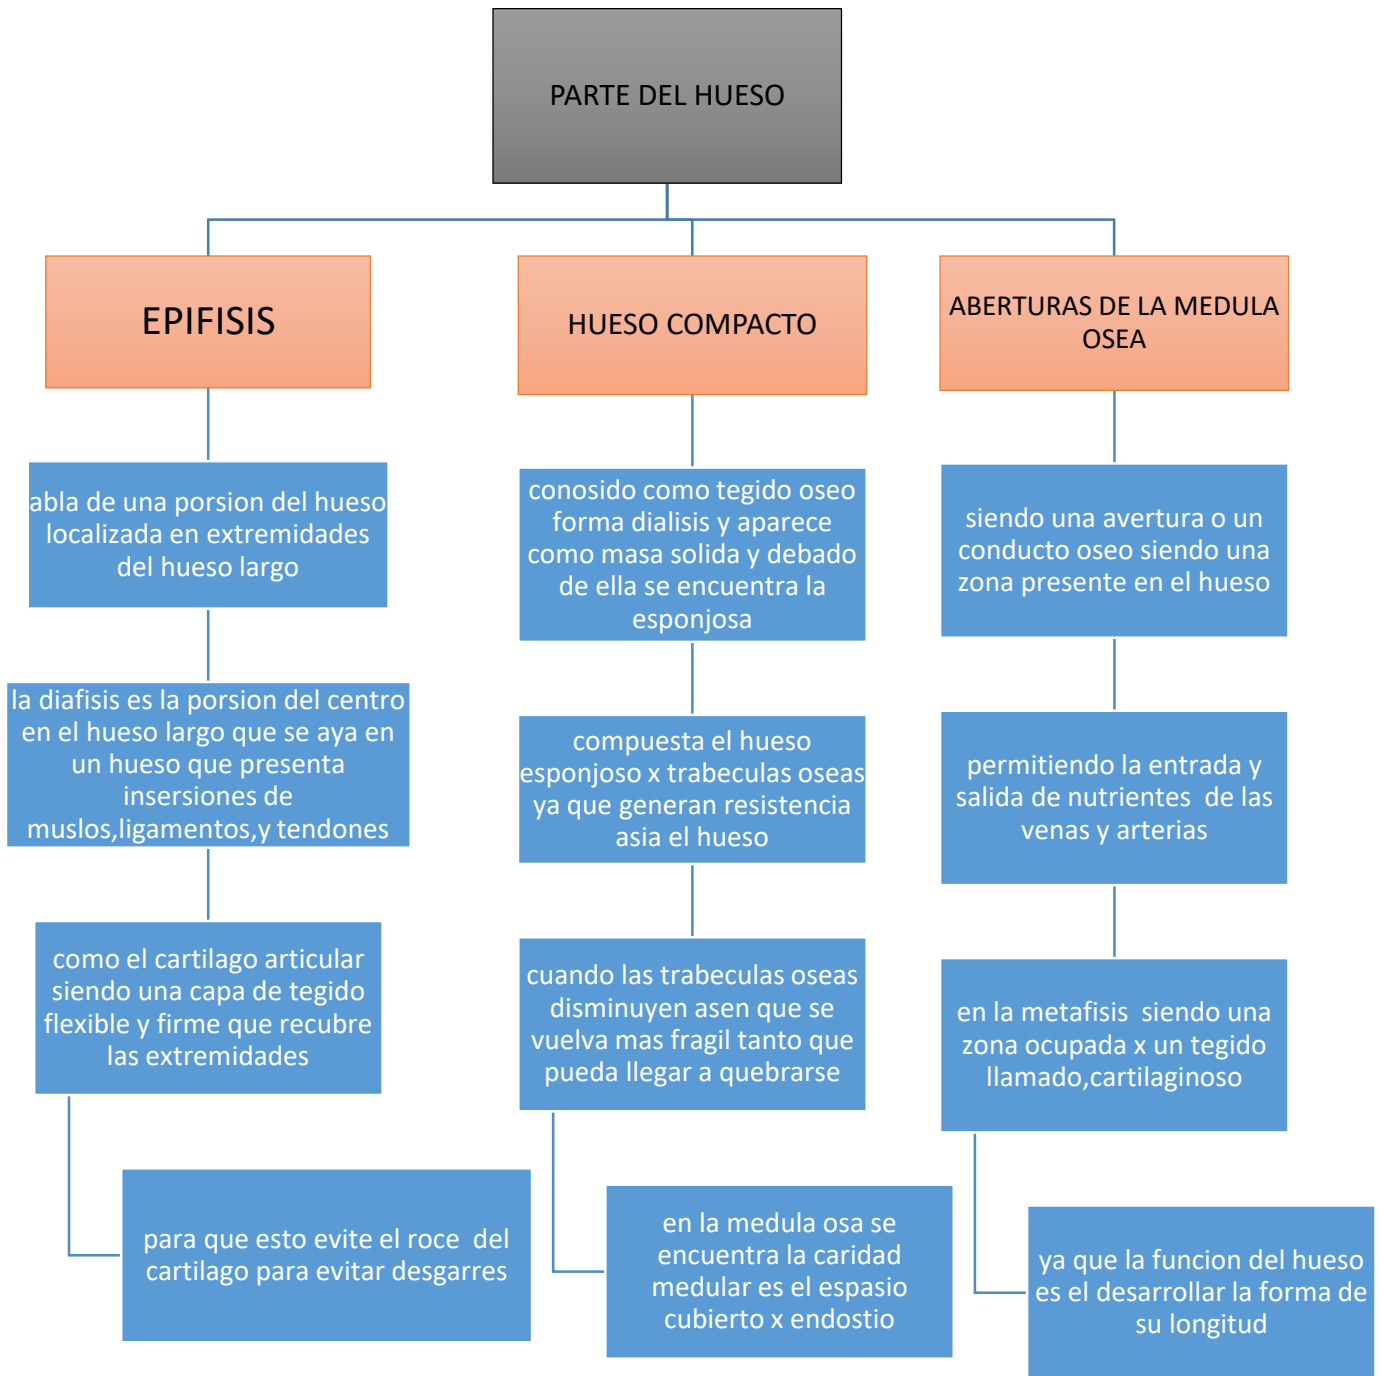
PARTE DEL HUESO

EPIFISIS

abla de una porsion del hueso localizada en extremidades del hueso largo

la diafisis es la porsion del centro en el hueso largo que se aya en un hueso que presenta insersiones de muslos,ligamentos,y tendones

como el cartilago articular siendo una capa de tegido flexible y firme que recubre las extremidades

para que esto evite el roce del cartilago para evitar desgarres

HUESO COMPACTO

conosido como tegido oseo forma dialisis y aparece como masa solida y debado de ella se encuentra la esponjosa

compuesta el hueso esponjoso x trabeculas oseas ya que generan resistencia asia el hueso

cuando las trabeculas oseas disminuyen asen que se vuelva mas fragil tanto que pueda llegar a quebrarse

en la medula osa se encuentra la caridad medular es el espasio cubierto x endostio

ABERTURAS DE LA MEDULA OSEA

siendo una avertura o un conducto oseo siendo una zona presente en el hueso

permitiendo la entrada y salida de nutrientes de las venas y arterias

en la metafisis siendo una zona ocupada x un tegido llamado,cartilaginoso

ya que la funcion del hueso es el desarrollar la forma de su longitud